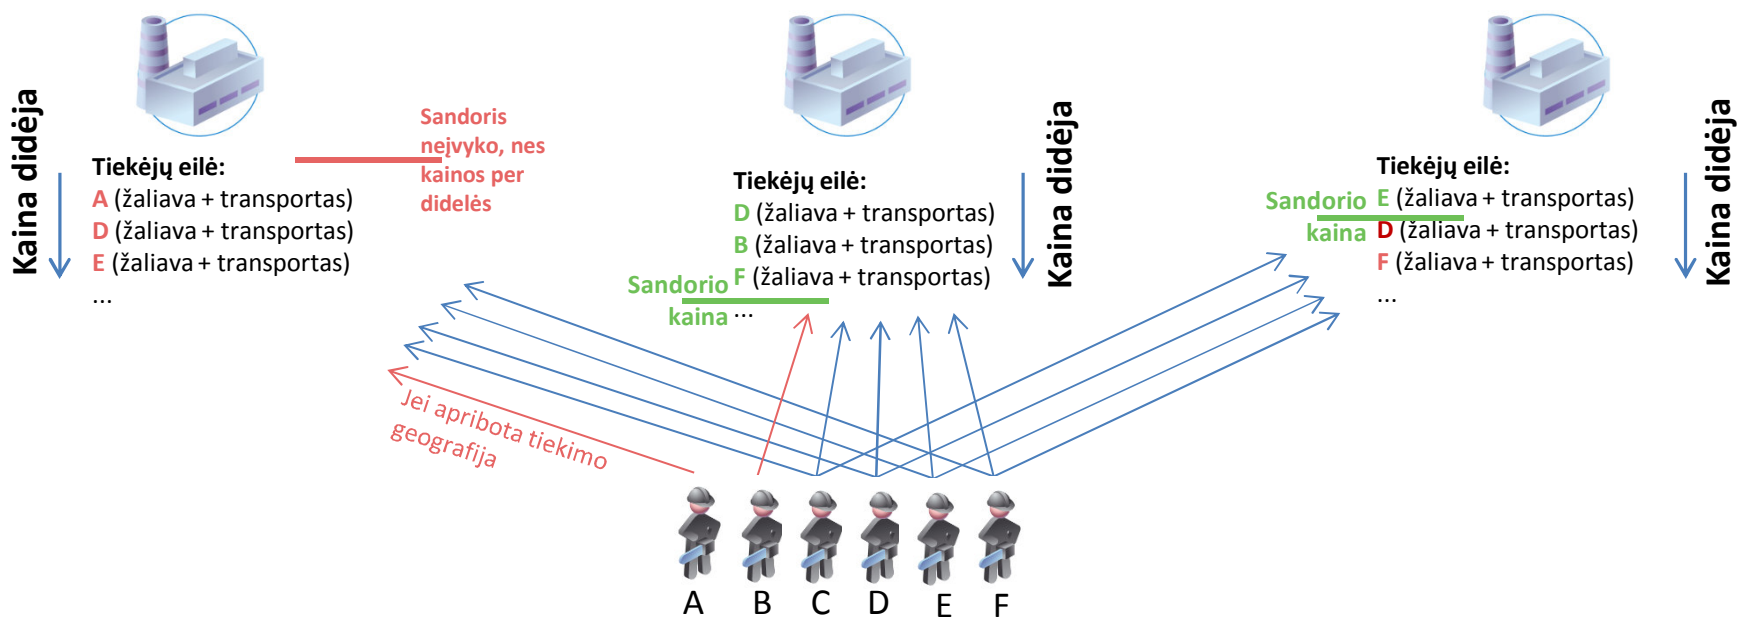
Kaina didėja

Tiekėjų eilė:
A (žaliava + transportas)
D (žaliava + transportas)
E (žaliava + transportas)
...

Sandoris neįvyko, nes kainos per didelės

Tiekėjų eilė:
D (žaliava + transportas)
B (žaliava + transportas)
Sandorio kaina F (žaliava + transportas)
...

Kaina didėja

Tiekėjų eilė:
Sandorio kaina E (žaliava + transportas)
D (žaliava + transportas)
F (žaliava + transportas)
...

Kaina didėja

Jei apribota tiekimo geografija

A B C D E F